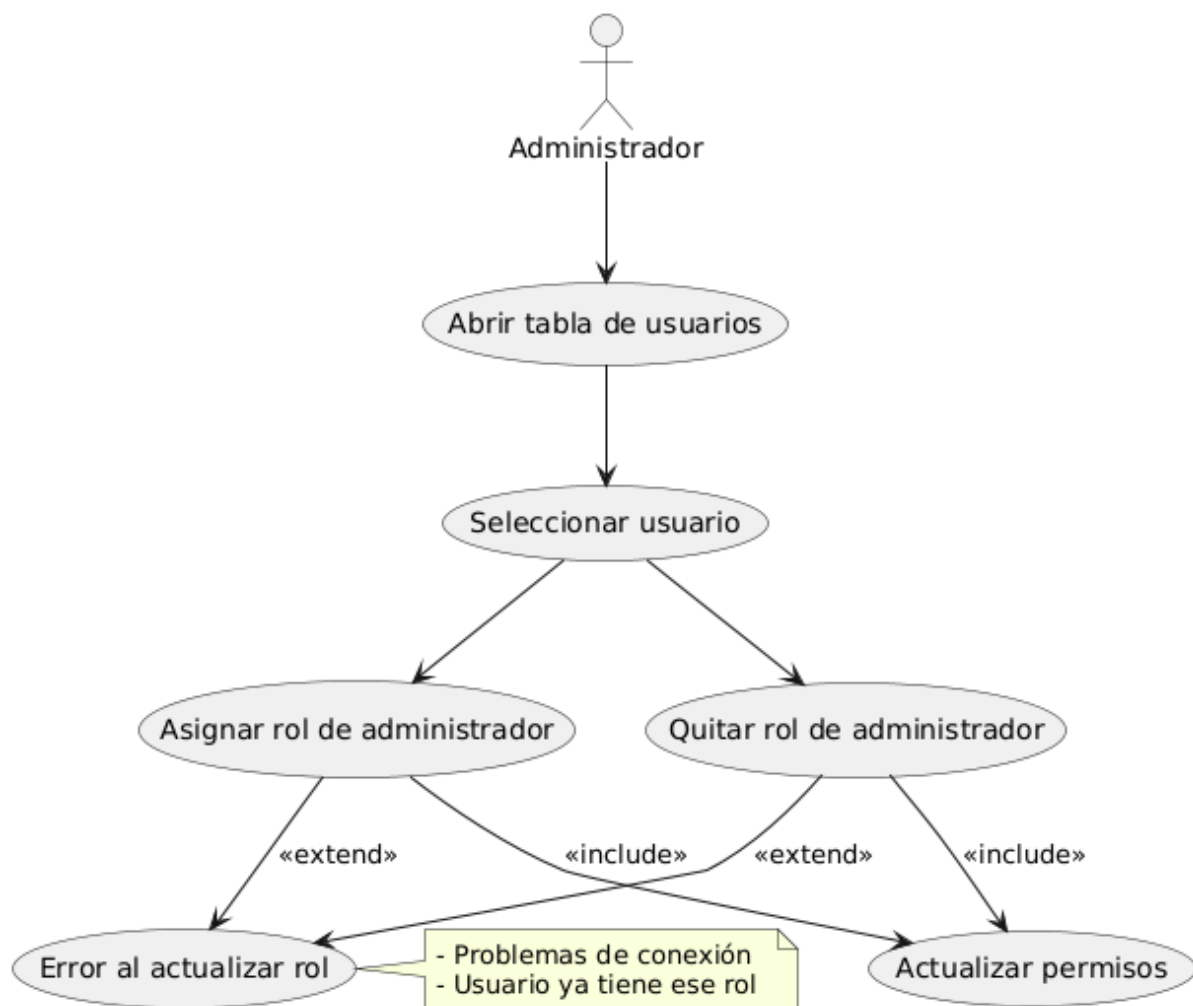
Administrador

Abrir tabla de usuarios

Seleccionar usuario

Asignar rol de administrador

Quitar rol de administrador

«extend»

«include»

«extend»

«include»

Error al actualizar rol

- Problemas de conexión
- Usuario ya tiene ese rol

Actualizar permisos